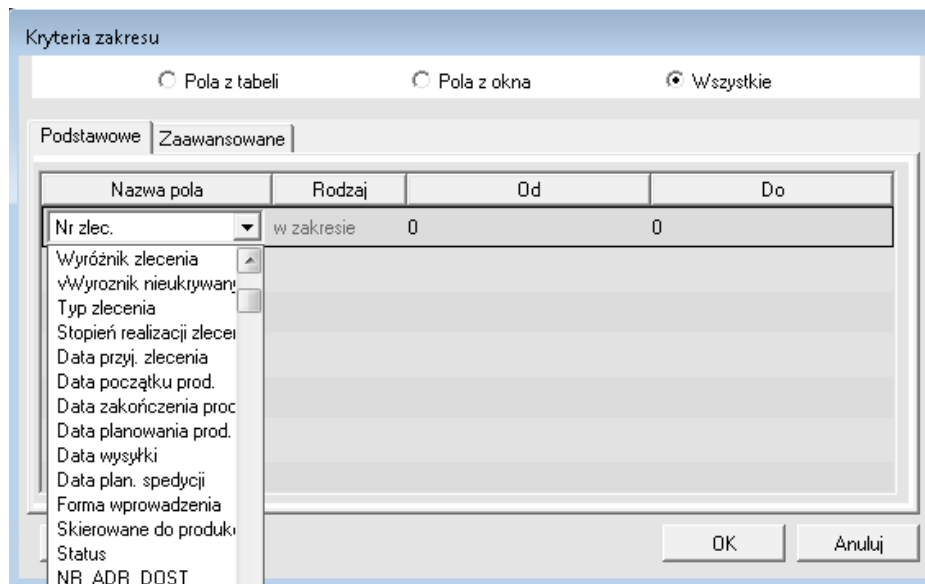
Kryteria zakresu

Pola z tabeli

Pola z okna

Wszystkie

Podstawowe | Zaawansowane

| Nazwa pola | Rodzaj | Od | Do |
|---|---|---|---|
| Nr zlec. | w zakresie | 0 | 0 |

Wyróżnik zlecenia
vWyroznik nieukrywan
Typ zlecenia
Stopień realizacji zlece
Data przyj. zlecenia
Data początku prod.
Data zakończenia proc
Data planowania prod.
Data wysyłki
Data plan. spedycji
Forma wprowadzenia
Skierowane do produk
Status
NR_ADR_DOST

OK

Anuluj